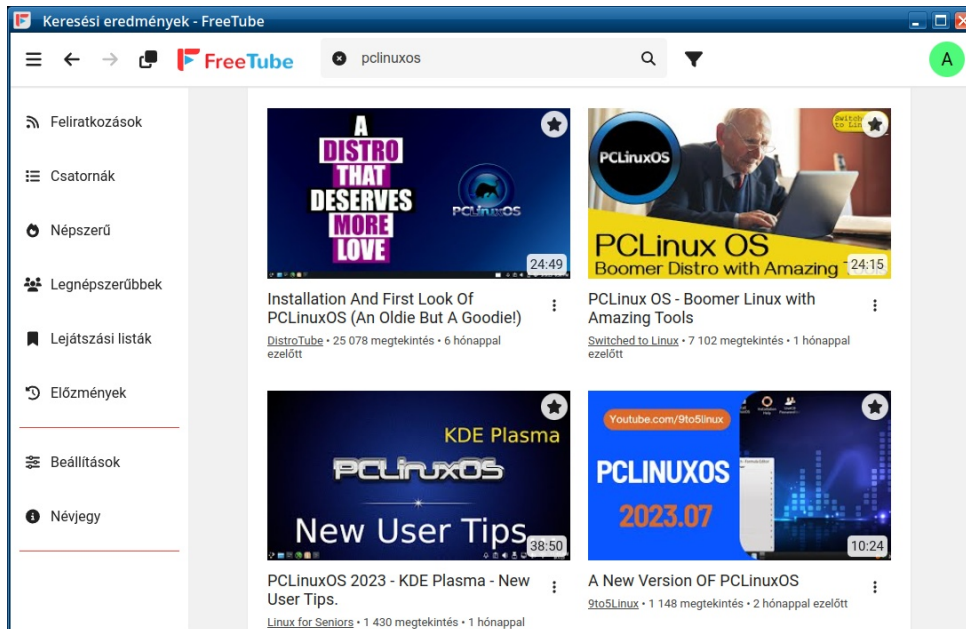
Keresési eredmények - FreeTube

FreeTube

pclinuxos

A

Feliratkozások

Csatornák

Népszerű

Legnépszerűbbek

Lejátszási listák

Előzmények

Beállítások

Névjegy

A DISTRO THAT DESERVES MORE LOVE

PCLinuxOS

24:49

Installation And First Look Of PCLinuxOS (An Oldie But A Goodie!)

DistroTube • 25 078 megtekintés • 6 hónappal ezelőtt

PCLinuxOS

Switched to Lin

PCLinux OS

Boomer Distro with Amazing

24:15

PCLinux OS - Boomer Linux with Amazing Tools

Switched to Linux • 7 102 megtekintés • 1 hónappal ezelőtt

KDE Plasma

PCLinuxOS

New User Tips

38:50

PCLinuxOS 2023 - KDE Plasma - New User Tips.

Linux for Seniors • 1 430 megtekintés • 1 hónappal

Youtube.com/9to5linux

PCLINUXOS

2023.07

10:24

A New Version OF PCLinuxOS

9to5Linux • 1 148 megtekintés • 2 hónappal ezelőtt